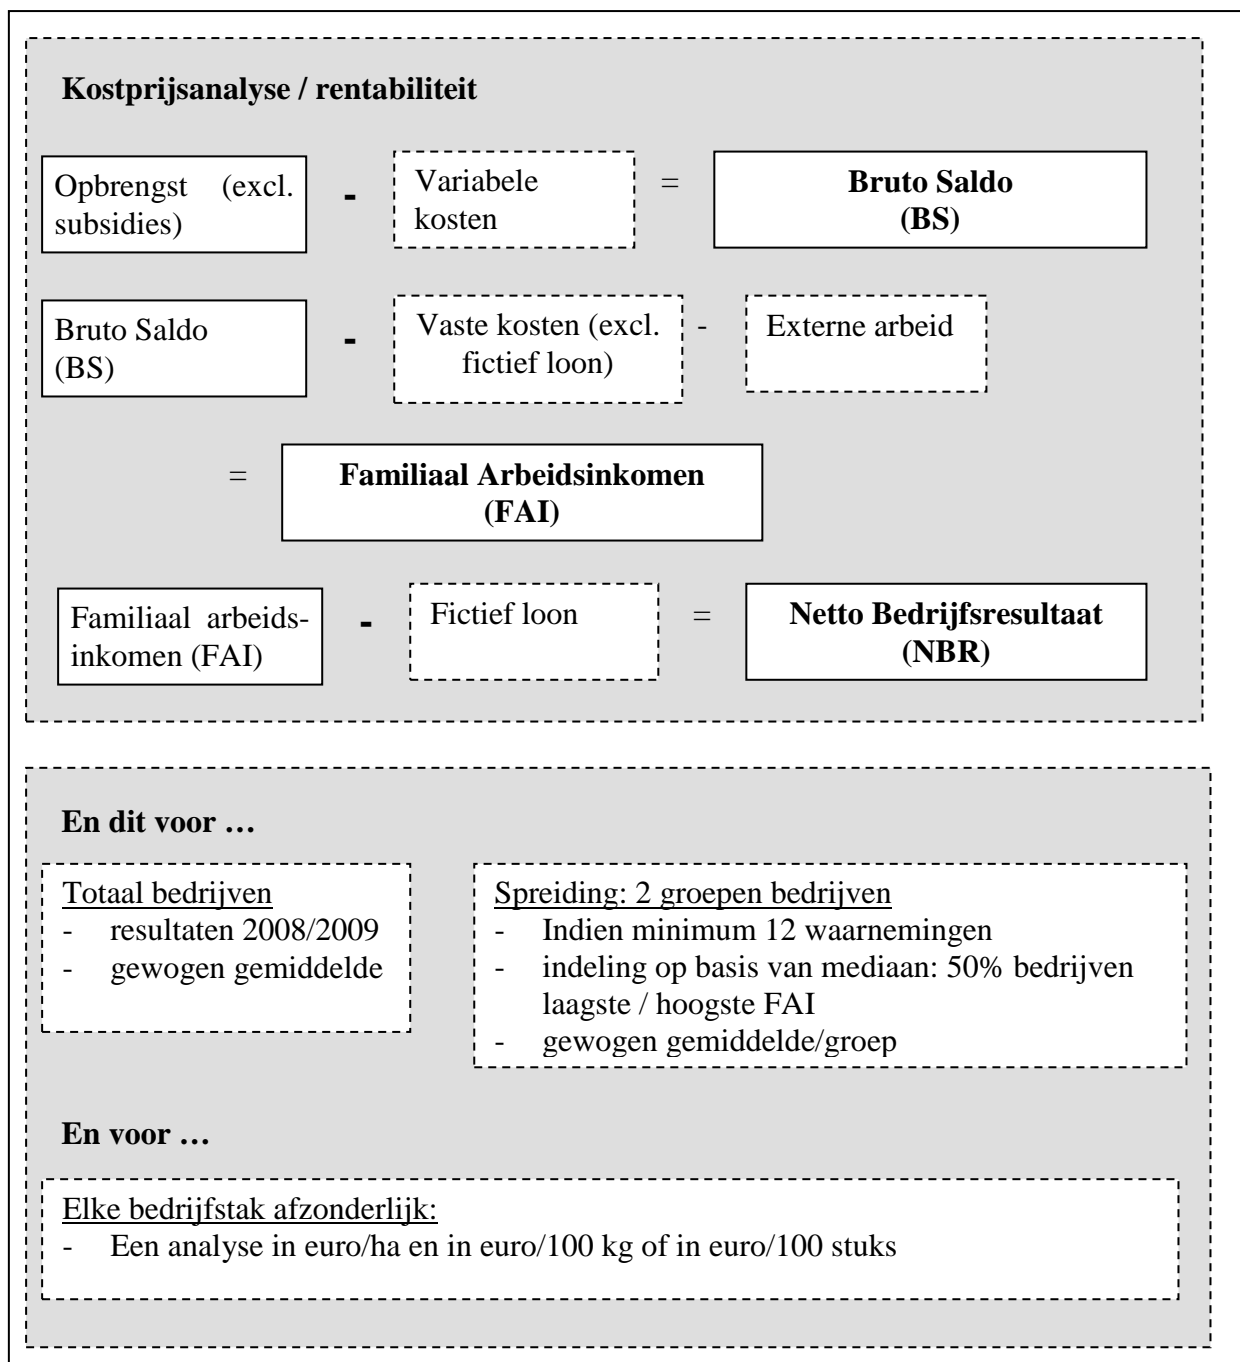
**Kostprijsanalyse / rentabiliteit**

Opbrengst (excl. subsidies) - Variabele kosten = **Bruto Saldo (BS)**

Bruto Saldo (BS) - Vaste kosten (excl. fictief loon) - Externe arbeid

= **Familiaal Arbeidsinkomen (FAI)**

Familiaal arbeidsinkomen (FAI) - Fictief loon = **Netto Bedrijfsresultaat (NBR)**

**En dit voor …**

Totaal bedrijven
- resultaten 2008/2009
- gewogen gemiddelde

Spreiding: 2 groepen bedrijven
- Indien minimum 12 waarnemingen
- indeling op basis van mediaan: 50% bedrijven laagste / hoogste FAI
- gewogen gemiddelde/groep

**En voor …**

Elke bedrijfstak afzonderlijk:
- Een analyse in euro/ha en in euro/100 kg of in euro/100 stuks